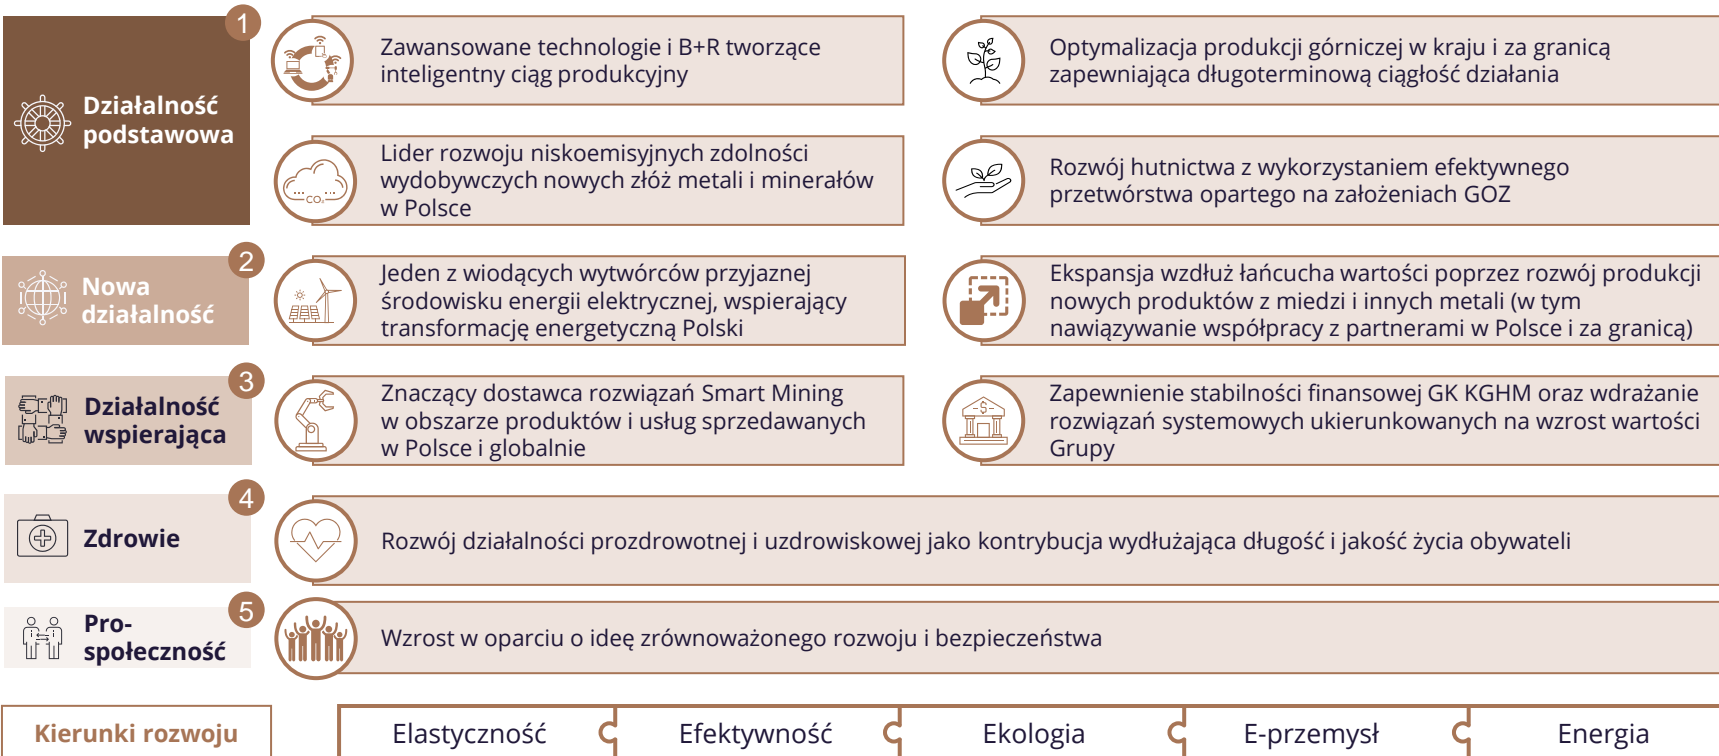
1

Działalność podstawowa

Zawansowane technologie i B+R tworzące inteligentny ciąg produkcyjny

Optymalizacja produkcji górniczej w kraju i za granicą zapewniająca długoterminową ciągłość działania

$CO_2$

Lider rozwoju niskoemisyjnych zdolności wydobywczych nowych złóż metali i minerałów w Polsce

Rozwój hutnictwa z wykorzystaniem efektywnego przetwórstwa opartego na założeniach GOZ

2

Nowa działalność

Jeden z wiodących wytwórców przyjaznej środowisku energii elektrycznej, wspierający transformację energetyczną Polski

Ekspansja wzdłuż łańcucha wartości poprzez rozwój produkcji nowych produktów z miedzi i innych metali (w tym nawiązywanie współpracy z partnerami w Polsce i za granicą)

3

Działalność wspierająca

Znaczący dostawca rozwiązań Smart Mining w obszarze produktów i usług sprzedawanych w Polsce i globalnie

Zapewnienie stabilności finansowej GK KGHM oraz wdrażanie rozwiązań systemowych ukierunkowanych na wzrost wartości Grupy

4

Zdrowie

Rozwój działalności prozdrowotnej i uzdrowiskowej jako kontrybucja wydłużająca długość i jakość życia obywateli

5

Pro-społeczność

Wzrost w oparciu o ideę zrównoważonego rozwoju i bezpieczeństwa

Kierunki rozwoju

Elastyczność

Efektywność

Ekologia

E-przemysł

Energia